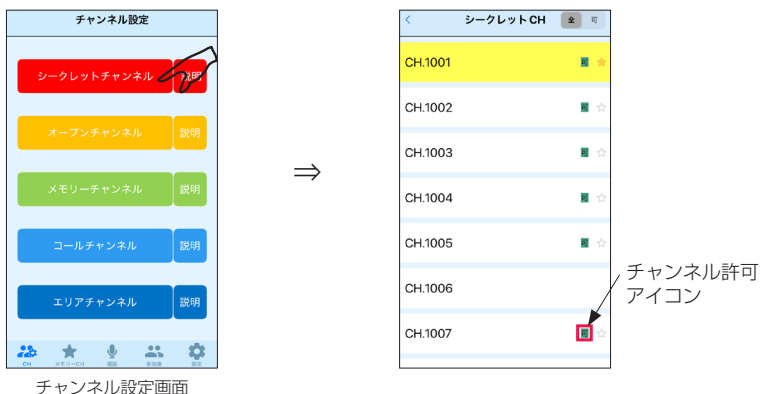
チャンネル設定

シークレットチャンネル 説明

オープンチャンネル 説明

メモリーチャンネル 説明

コールチャンネル 説明

エリアチャンネル 説明

CH メモリーCH 通話 参加者 設定

チャンネル設定画面

⇒

< シークレット CH 全 可

CH.1001 可

CH.1002 可

CH.1003 可

CH.1004 可

CH.1005 可

CH.1006

CH.1007 可

チャンネル許可アイコン